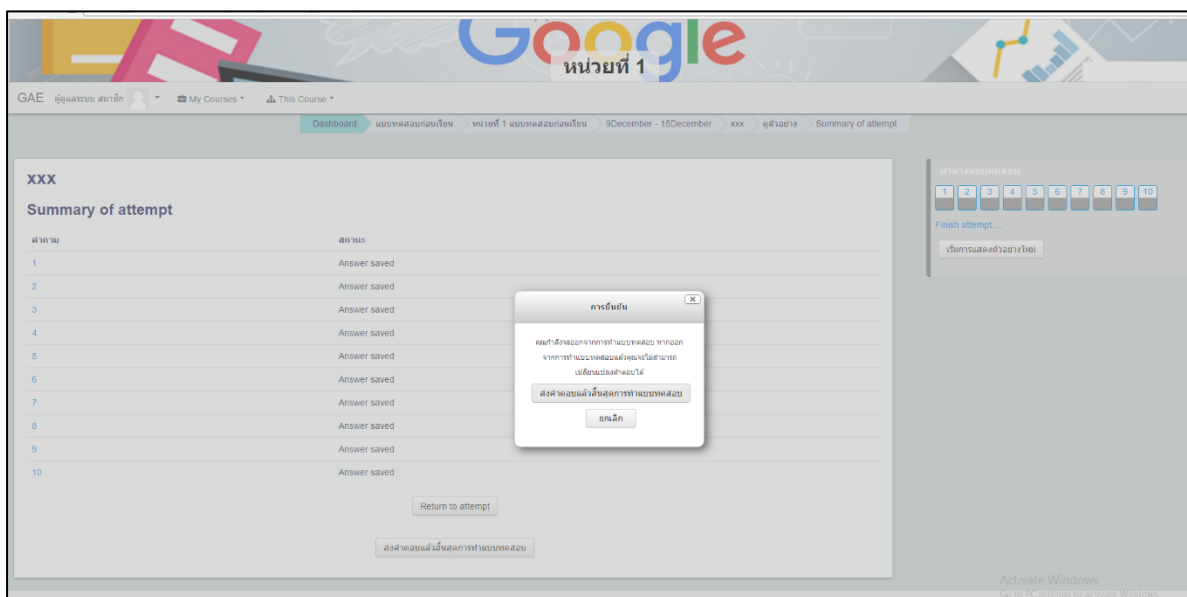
Google
หน่วยที่ 1

GAE ผู้ดูแลระบบ สมาชิก My Courses This Course

Dashboard แบบทดสอบก่อนเรียน หน่วยที่ 1 แบบทดสอบก่อนเรียน 9December - 15December xxx ดูตัวอย่าง Summary of attempt

xxx

Summary of attempt

| คำถาม | สถานะ |
|---|---|
| 1 | Answer saved |
| 2 | Answer saved |
| 3 | Answer saved |
| 4 | Answer saved |
| 5 | Answer saved |
| 6 | Answer saved |
| 7 | Answer saved |
| 8 | Answer saved |
| 9 | Answer saved |
| 10 | Answer saved |

Return to attempt

ส่งคำตอบแล้วสิ้นสุดการทำแบบทดสอบ

นำทางแบบทดสอบ

1 2 3 4 5 6 7 8 9 10

Finish attempt ...

เริ่มการแสดงตัวอย่างใหม่

การยืนยัน

คุณกำลังจะออกจากการทำแบบทดสอบ หากออกจากการทำแบบทดสอบแล้วคุณจะไม่สามารถเปลี่ยนแปลงคำตอบได้

ส่งคำตอบแล้วสิ้นสุดการทำแบบทดสอบ

ยกเลิก

Activate Windows
Go to PC settings to activate Windows.